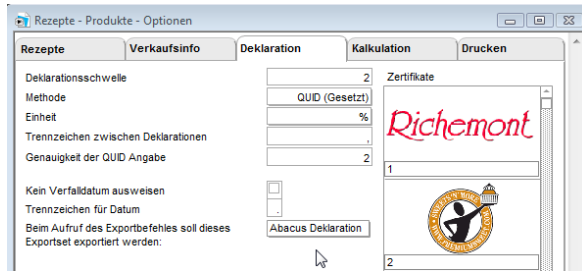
Rezepte - Produkte - Optionen

Rezepte | Verkaufsinfo | Deklaration | Kalkulation | Drucken

Deklarationsschwelle 2
Methode QUID (Gesetzt)
Einheit %
Trennzeichen zwischen Deklarationen ,
Genauigkeit der QUID Angabe 2

Kein Verfalldatum ausweisen
Trennzeichen für Datum .
Beim Aufruf des Exportbefehles soll dieses Exportset exportiert werden: Abacus Deklaration

Zertifikate
Richemont
1
2